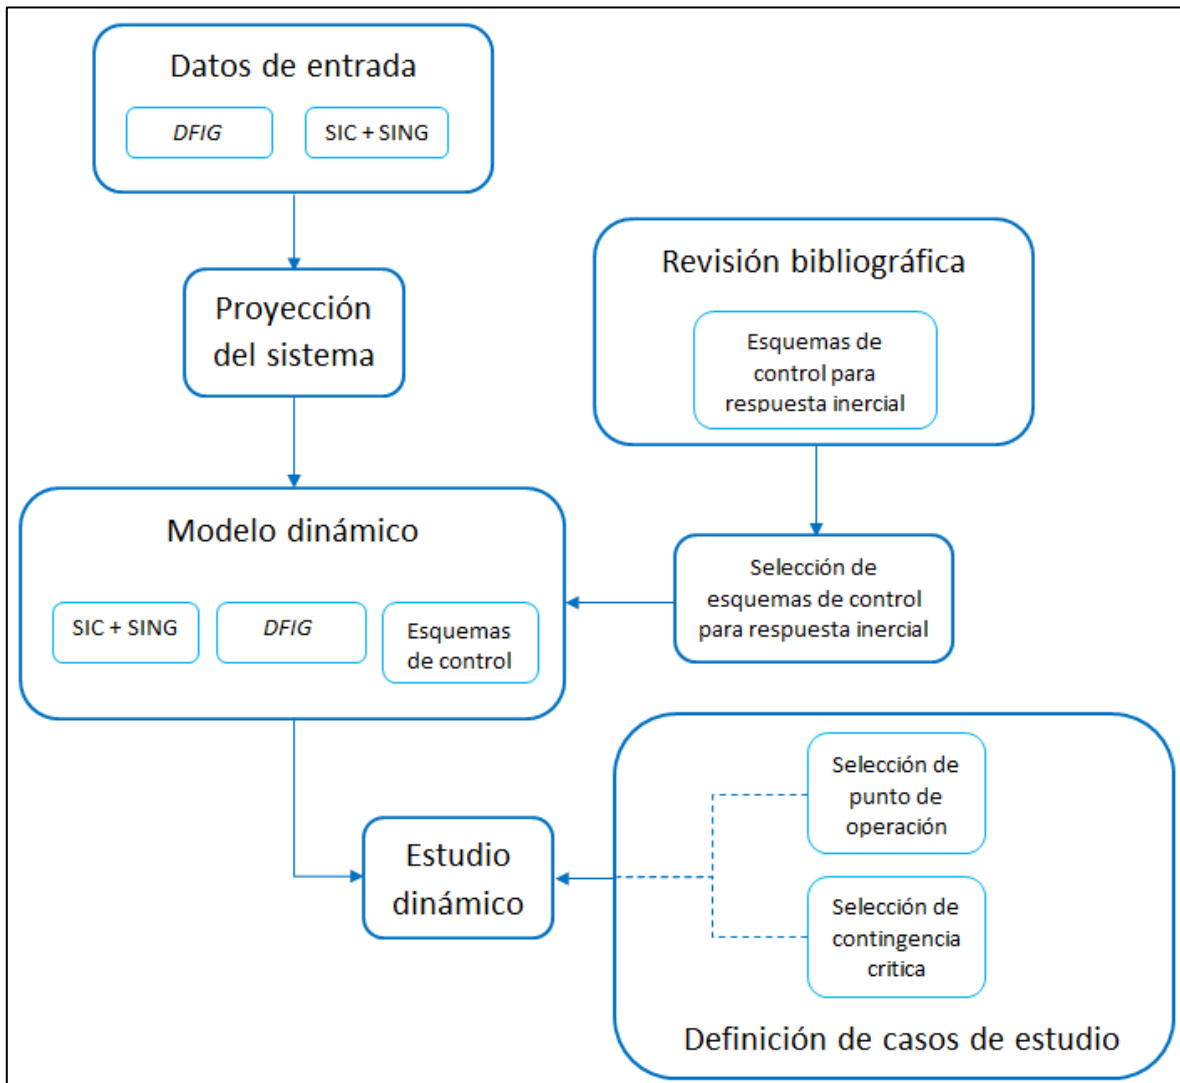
Datos de entrada

DFIG

SIC + SING

Proyección del sistema

Revisión bibliográfica

Esquemas de control para respuesta inercial

Modelo dinámico

SIC + SING

DFIG

Esquemas de control

Selección de esquemas de control para respuesta inercial

Selección de punto de operación

Estudio dinámico

Selección de contingencia critica

Definición de casos de estudio